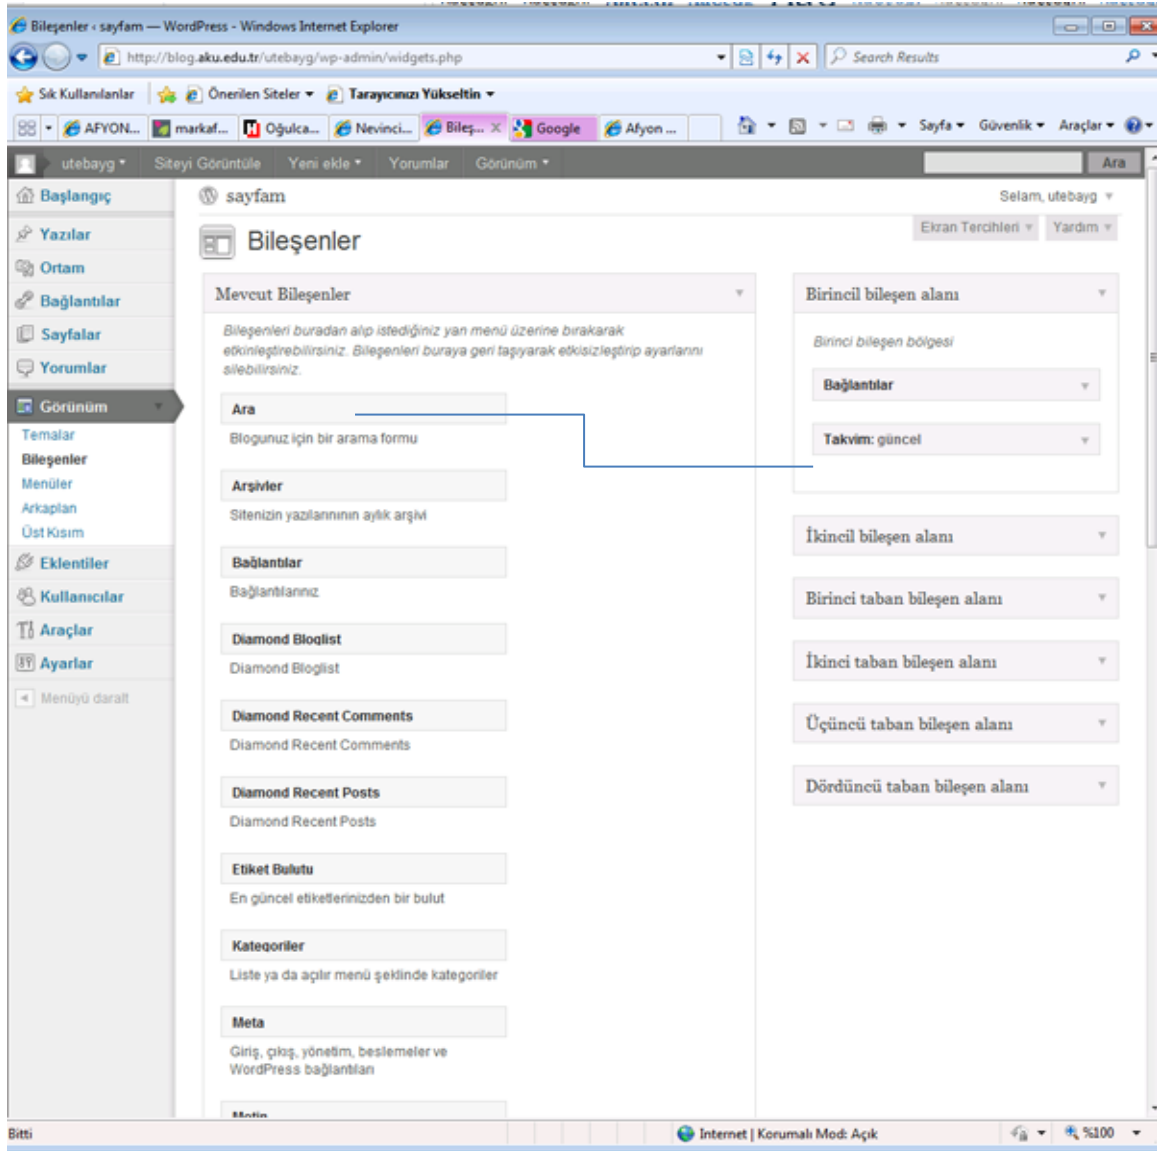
Bileşenler ‹ sayfam — WordPress - Windows Internet Explorer

http://blog.aku.edu.tr/utebayg/wp-admin/widgets.php

Search Results

Sık Kullanılanlar | Önerilen Siteler | Tarayıcınızı Yükseltin

AFYON... | markaf... | Oğulca... | Nevinci... | Bileş... | Google | Afyon ...

Sayfa | Güvenlik | Araçlar

utebayg | Siteyi Görüntüle | Yeni ekle | Yorumlar | Görünüm | Ara

Başlangıç
Yazılar
Ortam
Bağlantılar
Sayfalar
Yorumlar
Görünüm
Temalar
Bileşenler
Menüler
Arkaplan
Üst Kısım
Eklentiler
Kullanıcılar
Araçlar
Ayarlar
Menüyü daralt

sayfam

Selam, utebayg

Ekran Tercihleri | Yardım

Bileşenler

Mevcut Bileşenler

Bileşenleri buradan alıp istediğiniz yan menü üzerine bırakarak etkinleştirebilirsiniz. Bileşenleri buraya geri taşıyarak etkisizleştirip ayarlarını silebilirsiniz.

Ara
Blogunuz için bir arama formu

Arşivler
Sitenizin yazılarınının aylık arşivi

Bağlantılar
Bağlantılarınız

Diamond Bloglist
Diamond Bloglist

Diamond Recent Comments
Diamond Recent Comments

Diamond Recent Posts
Diamond Recent Posts

Etiket Bulutu
En güncel etiketlerinizden bir bulut

Kategoriler
Liste ya da açılır menü şeklinde kategoriler

Meta
Giriş, çıkış, yönetim, beslemeler ve WordPress bağlantıları

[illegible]

Birincil bileşen alanı

Birinci bileşen bölgesi

Bağlantılar

Takvim: güncel

İkincil bileşen alanı

Birinci taban bileşen alanı

İkinci taban bileşen alanı

Üçüncü taban bileşen alanı

Dördüncü taban bileşen alanı

Bitti

Internet | Korumalı Mod: Açık

%100